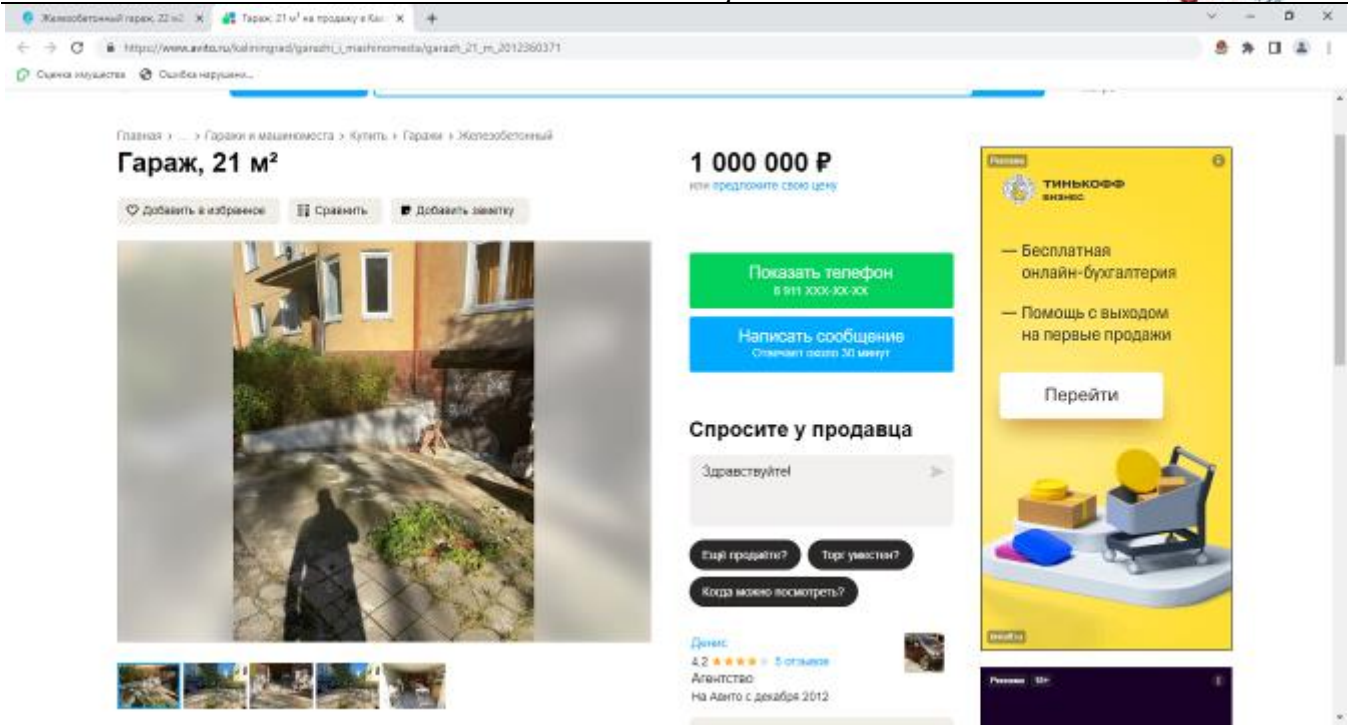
Железобетонный гараж, 22 м2 ×
Гараж, 21 м² на продажу в Кал ×
+
https://www.avito.ru/kaliningrad/garazhi_i_mashinomesta/garazh_21_m_2012360371
Оценка имущества
Ошибка нарушени...

Главная › ... › Гаражи и машиноместа › Купить › Гаражи › Железобетонный

Гараж, 21 м²

Добавить в избранное
Сравнить
Добавить заметку

1 000 000 ₽
или предложите свою цену

Показать телефон
8 911 XXX-XX-XX

Написать сообщение
Отвечает около 30 минут

Спросите у продавца

Здравствуйте!

Ещё продаёте?
Торг уместен?
Когда можно посмотреть?

Денис
4.2 ★★★★ 5 отзывов
Агентство
На Авито с декабря 2012

Реклама
ТИНЬКОФФ бизнес
— Бесплатная онлайн-бухгалтерия
— Помощь с выходом на первые продажи
Перейти

Реклама 18+